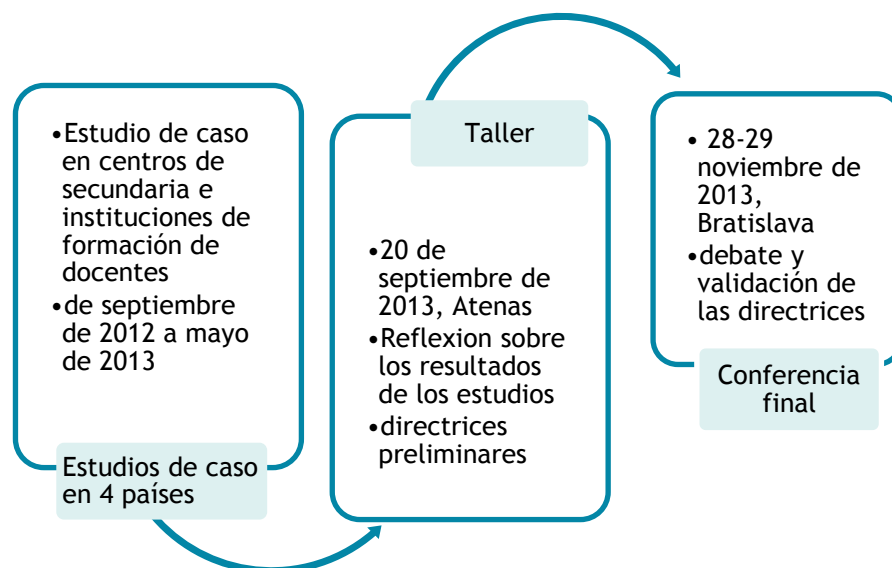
•Estudio de caso en centros de secundaria e instituciones de formación de docentes
•de septiembre de 2012 a mayo de 2013

Estudios de caso en 4 países

Taller

•20 de septiembre de 2013, Atenas
•Reflexion sobre los resultados de los estudios
•directrices preliminares

• 28-29 noviembre de 2013, Bratislava
•debate y validación de las directrices

Conferencia final